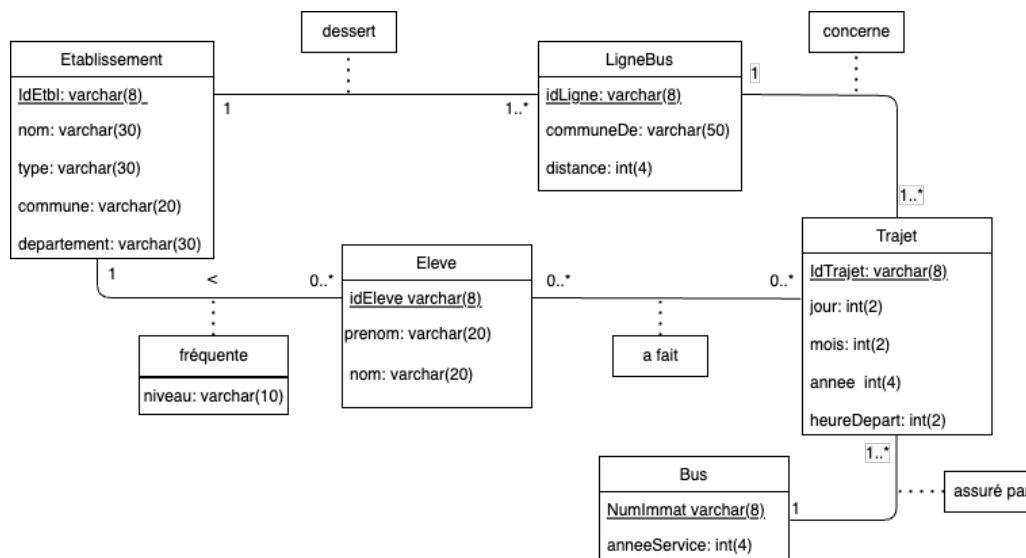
dessert

concerne

Etablissement

IdEtbl: varchar(8)

nom: varchar(30)

type: varchar(30)

commune: varchar(20)

departement: varchar(30)

1

1..*

LigneBus

idLigne: varchar(8)

communeDe: varchar(50)

distance: int(4)

1

1..*

Trajet

IdTrajet: varchar(8)

jour: int(2)

mois: int(2)

annee int(4)

heureDepart: int(2)

1

<

0..*

Eleve

idEleve varchar(8)

prenom: varchar(20)

nom: varchar(20)

0..*

0..*

fréquente

niveau: varchar(10)

a fait

1..*

Bus

NumImmat varchar(8)

anneeService: int(4)

1

assuré pa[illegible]